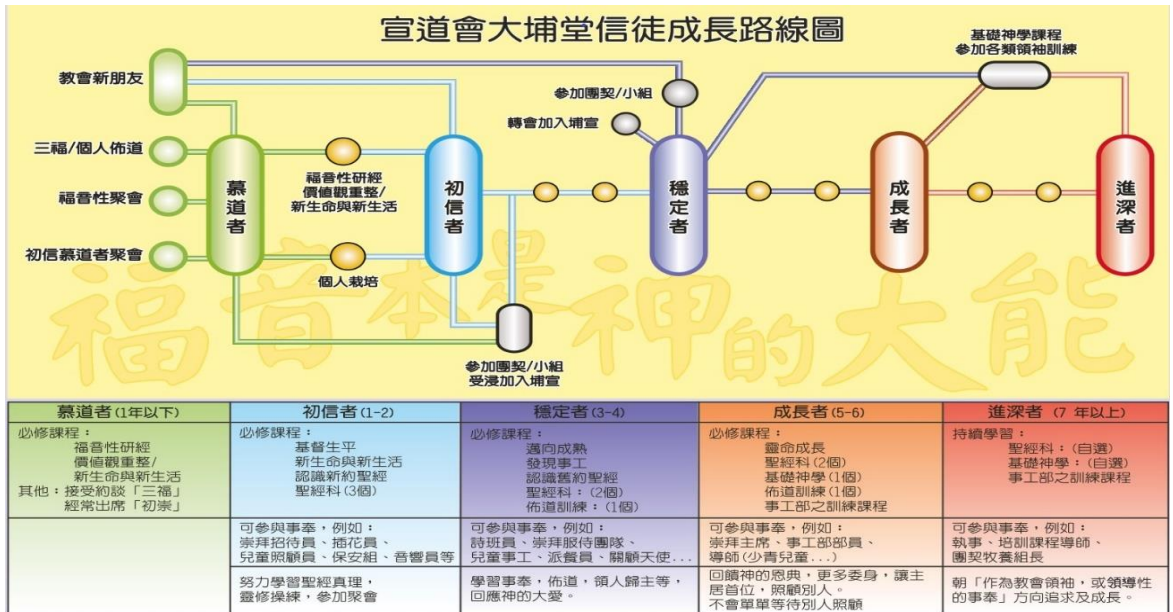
宣道會大埔堂信徒成長路線圖

基礎神學課程
參加各類領袖訓練

教會新朋友

參加團契/小組

轉會加入埔宣

三福/個人佈道

福音性聚會

初信慕道者聚會

慕道者

福音性研經
價值觀重整/
新生命與新生活

個人栽培

初信者

穩定者

成長者

進深者

參加團契/小組
受浸加入埔宣

福音本是神的大能

| 慕道者 (1年以下) | 初信者 (1-2) | 穩定者 (3-4) | 成長者 (5-6) | 進深者 (7 年以上) |
|---|---|---|---|---|
| 必修課程：福音性研經 價值觀重整/ 新生命與新生活 其他：接受約談「三福」 經常出席「初崇」 | 必修課程：基督生平 新生命與新生活 認識新約聖經 聖經科 (3個) | 必修課程：邁向成熟 發現事工 認識舊約聖經 聖經科：(2個) 佈道訓練：(1個) | 必修課程：靈命成長 聖經科 (2個) 基礎神學 (1個) 佈道訓練 (1個) 事工部之訓練課程 | 持續學習：聖經科：(自選) 基礎神學：(自選) 事工部之訓練課程 |
| | 可參與事奉，例如：崇拜招待員、插花員、兒童照顧員、保安組、音響員等 | 可參與事奉，例如：詩班員、崇拜服侍團隊、兒童事工、派餐員、關顧天使... | 可參與事奉，例如：崇拜主席、事工部部員、導師 (少青兒童...) | 可參與事奉，例如：執事、培訓課程導師、團契牧養組長 |
| | 努力學習聖經真理，靈修操練，參加聚會 | 學習事奉，佈道，領人歸主等，回應神的大愛。 | 回饋神的恩典，更多委身，讓主居首位，照顧別人。不會單單等待別人照顧 | 朝「作為教會領袖，或領導性的事奉」方向追求及成長。 |